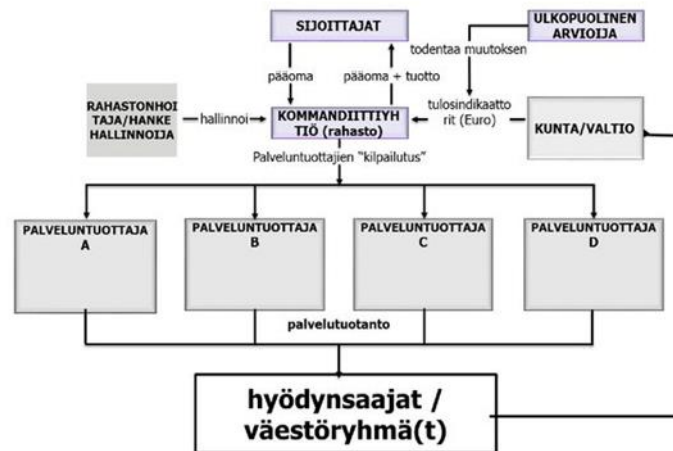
SIJOITTAJAT

ULKOPUOLINEN ARVIOIJA

todentaa muutoksen

pääoma

pääoma + tuotto

RAHASTONHOITAJA/HANKE HALLINNOIJA

hallinnoi

KOMMANDIITTIYHTIÖ (rahasto)

tulosindikaattorit (Euro)

KUNTA/VALTIO

Palveluntuottajien "kilpailutus"

PALVELUNTUOTTAJA A

PALVELUNTUOTTAJA B

PALVELUNTUOTTAJA C

PALVELUNTUOTTAJA D

palvelutuotanto

hyödynsaajat / väestöryhmä(t)